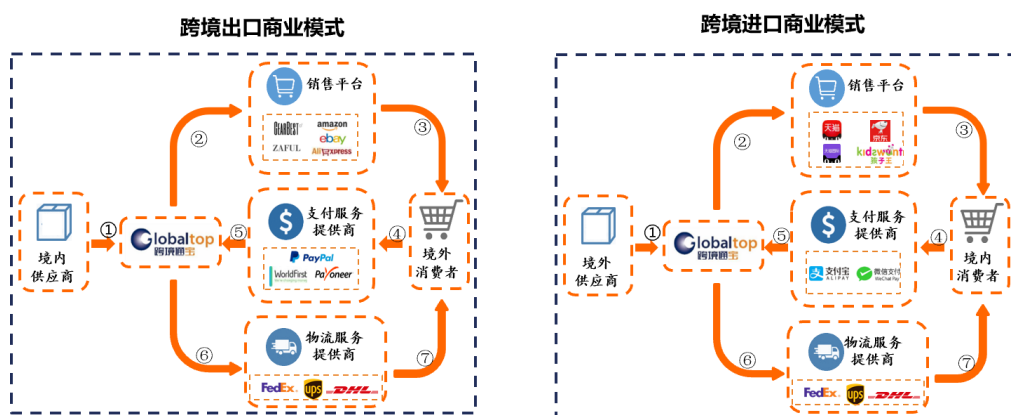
跨境出口商业模式

销售平台

GEARBEST amazon ebay ZAFUL AliExpress

②

③

境内供应商

①

Globaltop 跨境通宝

⑤

支付服务提供商

PayPal WorldFirst Payoneer

④

境外消费者

⑥

物流服务提供商

FedEx ups DHL

⑦

跨境进口商业模式

销售平台

天猫 京东 kidsvant 贝贝网

②

③

境外供应商

①

Globaltop 跨境通宝

⑤

支付服务提供商

支付宝 ALIPAY 微信支付 WeChat Pay

④

境内消费者

⑥

物流服务提供商

FedEx ups DHL

⑦